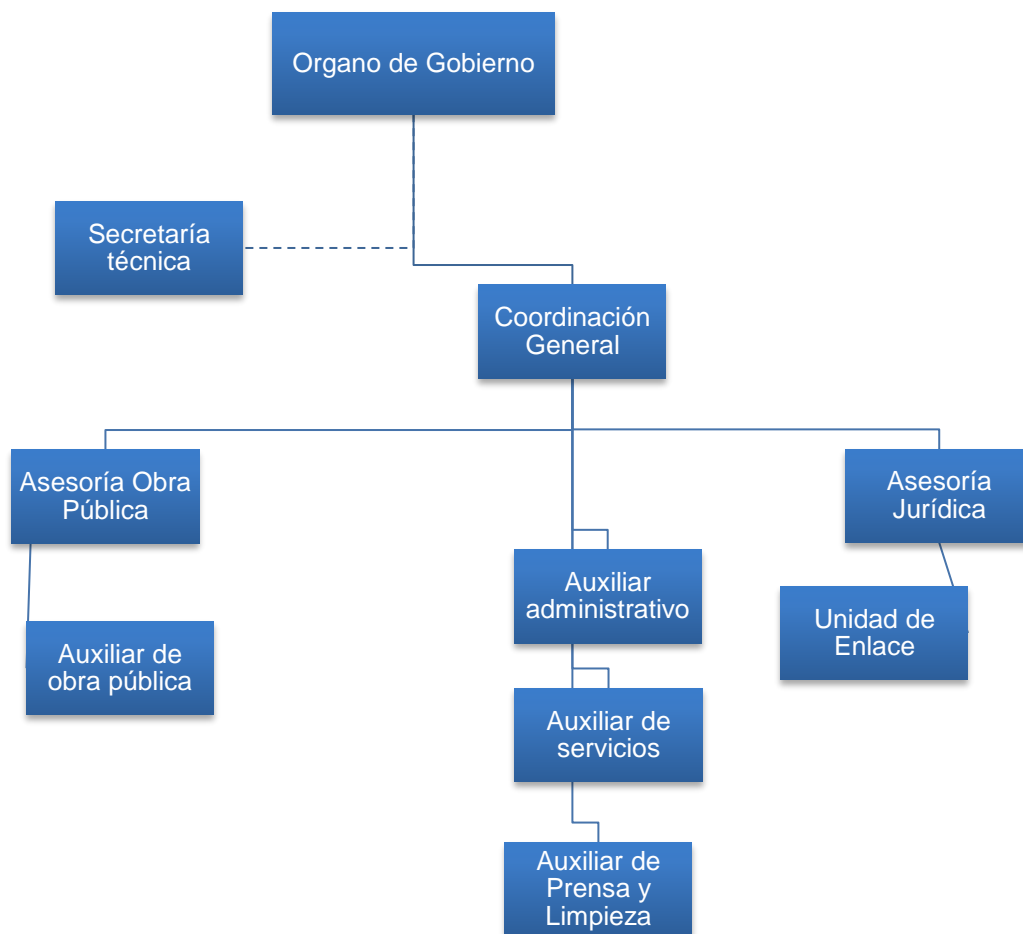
Organo de Gobierno

Secretaría técnica

Coordinación General

Asesoría Obra Pública

Auxiliar de obra pública

Auxiliar administrativo

Auxiliar de servicios

Auxiliar de Prensa y Limpieza

Asesoría Jurídica

Unidad de Enlace